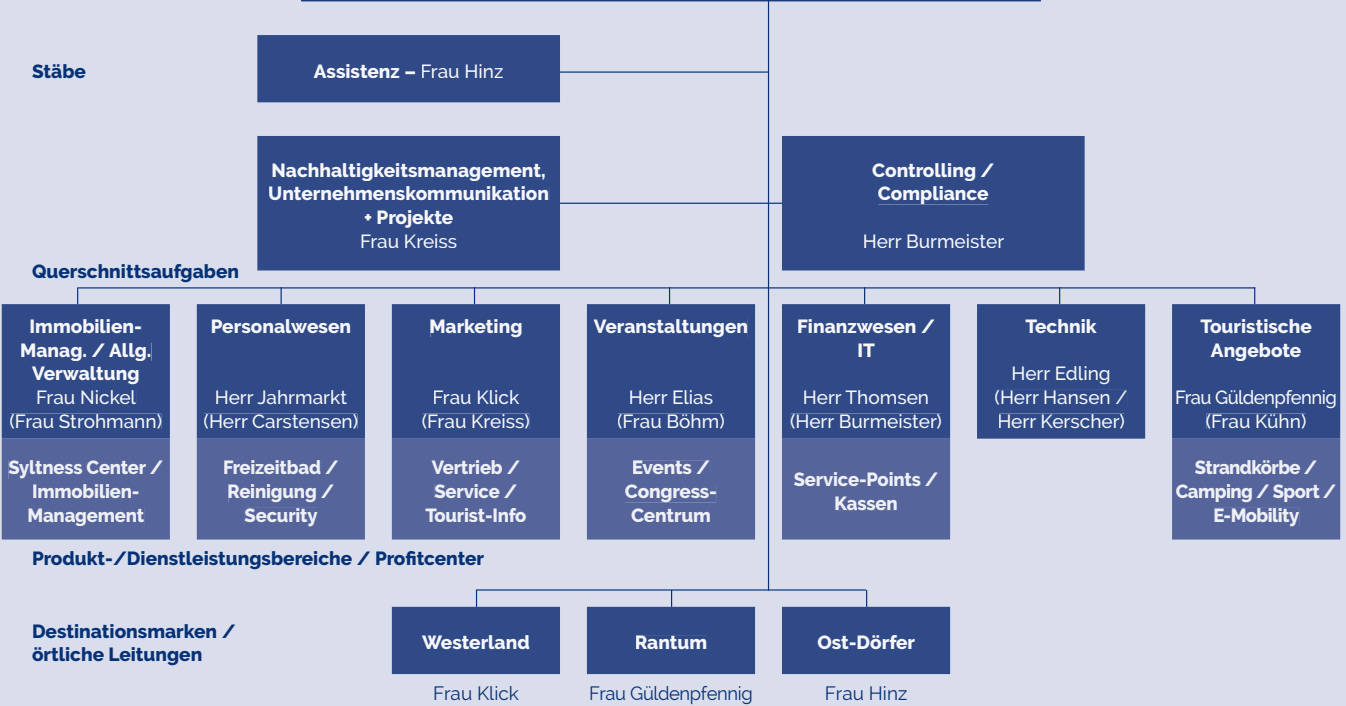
Stäbe

Assistenz – Frau Hinz

Nachhaltigkeitsmanagement, Unternehmenskommunikation + Projekte
Frau Kreiss

Controlling / Compliance
Herr Burmeister

Querschnittsaufgaben

Immobilien-Manag. / Allg. Verwaltung
Frau Nickel
(Frau Strohmann)

Syltness Center / Immobilien-Management

Personalwesen
Herr Jahrmarkt
(Herr Carstensen)

Freizeitbad / Reinigung / Security

Marketing
Frau Klick
(Frau Kreiss)

Vertrieb / Service / Tourist-Info

Veranstaltungen
Herr Elias
(Frau Böhm)

Events / Congress-Centrum

Finanzwesen / IT
Herr Thomsen
(Herr Burmeister)

Service-Points / Kassen

Technik
Herr Edling
(Herr Hansen / Herr Kerscher)

Touristische Angebote
Frau Güldenpfennig
(Frau Kühn)

Strandkörbe / Camping / Sport / E-Mobility

Produkt-/Dienstleistungsbereiche / Profitcenter

Destinationsmarken / örtliche Leitungen

Westerland
Frau Klick

Rantum
Frau Güldenpfennig

Ost-Dörfer
Frau Hinz